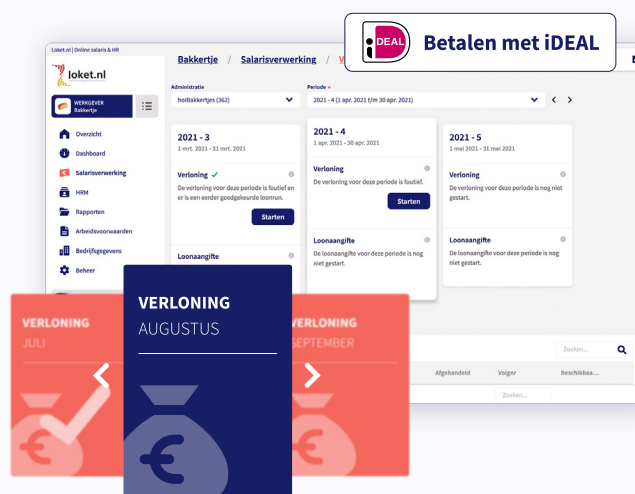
Loket.nl | Online salaris & HR

loket.nl

Bakkertje / Salarisverwerking / V

iDEAL Betalen met iDEAL

WERKGEVER
Bakkertje

Overzicht
Dashboard
Salarisverwerking
HRM
Rapporten
Arbeidsvoorwaarden
Bedrijfsgegevens
Beheer

Administratie
hoiBakkertjes (362)

Periode *
2021 - 4 (1 apr. 2021 t/m 30 apr. 2021)

2021 - 3
1 mrt. 2021 - 31 mrt. 2021

Verloning ✓
De verloning voor deze periode is foutief en er is een eerder goedgekeurde loonrun.
Starten

Loonaangifte

2021 - 4
1 apr. 2021 - 30 apr. 2021

Verloning
De verloning voor deze periode is foutief.
Starten

Loonaangifte
De loonaangifte voor deze periode is nog niet gestart.

2021 - 5
1 mei 2021 - 31 mei 2021

Verloning
De verloning voor deze periode is nog niet gestart.

Loonaangifte
De loonaangifte voor deze periode is nog niet gestart.

Zoeken...
Afgehandeld
Volgnr
Beschikbaa...
Zoeken...

VERLONING
JULI

VERLONING
AUGUSTUS

VERLONING
SEPTEMBER